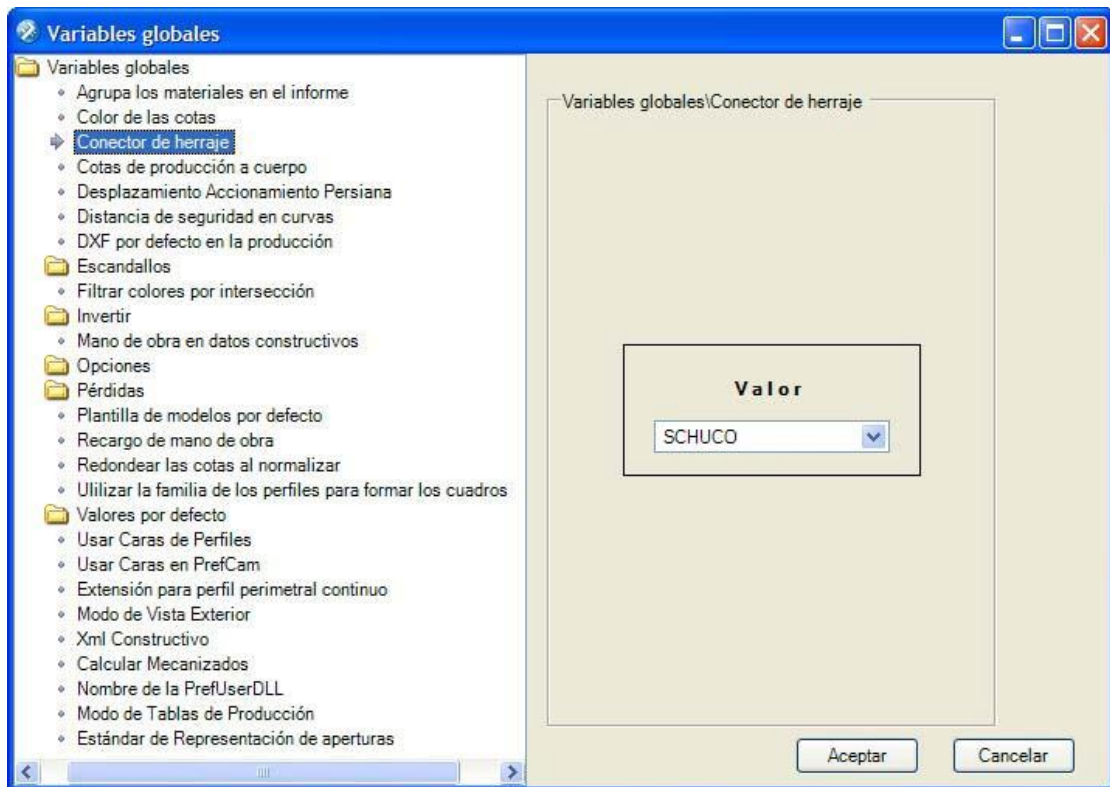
Variables globales

Variables globales
Agrupa los materiales en el informe
Color de las cotas
Conector de herraje
Cotas de producción a cuerpo
Desplazamiento Accionamiento Persiana
Distancia de seguridad en curvas
DXF por defecto en la producción
Escandallos
Filtrar colores por intersección
Invertir
Mano de obra en datos constructivos
Opciones
Pérdidas
Plantilla de modelos por defecto
Recargo de mano de obra
Redondear las cotas al normalizar
Ulilizar la familia de los perfiles para formar los cuadros
Valores por defecto
Usar Caras de Perfiles
Usar Caras en PrefCam
Extensión para perfil perimetral continuo
Modo de Vista Exterior
Xml Constructivo
Calcular Mecanizados
Nombre de la PrefUserDLL
Modo de Tablas de Producción
Estándar de Representación de aperturas

Variables globales\Conector de herraje

Valor
SCHUCO

Aceptar
Cancelar